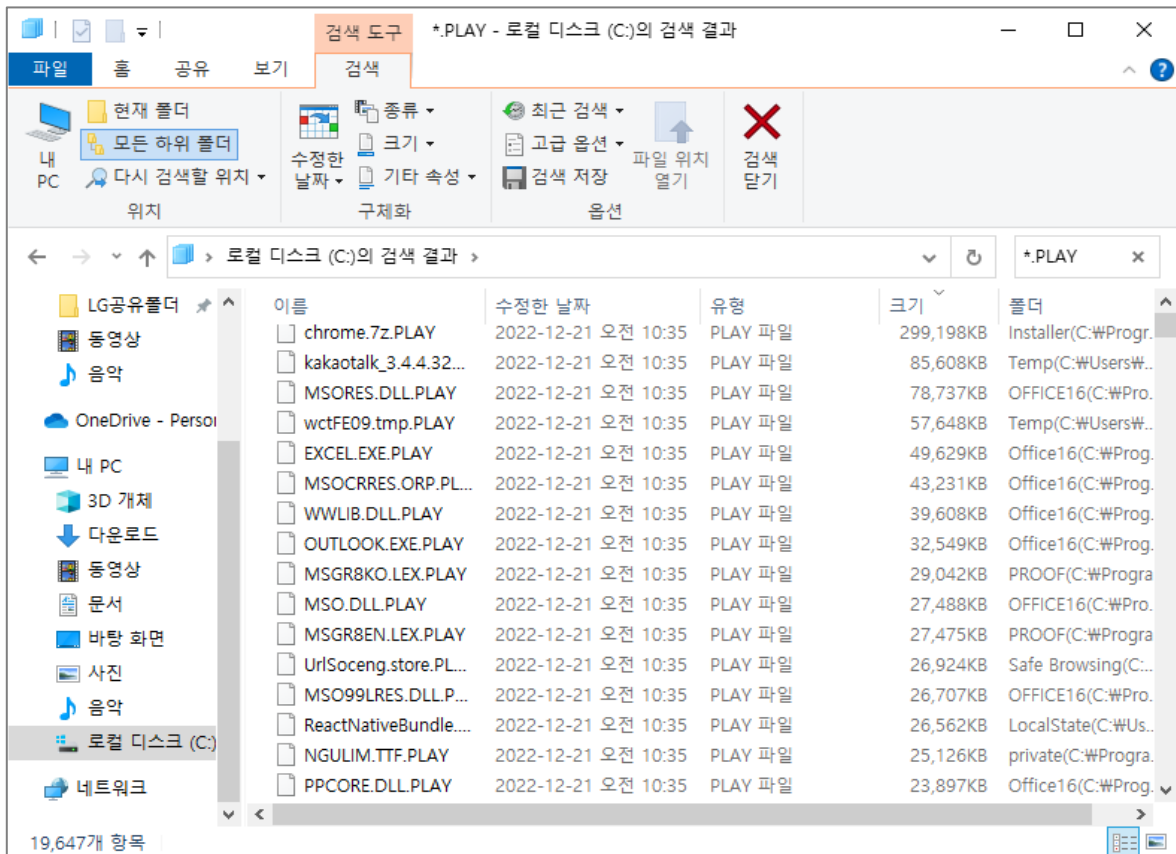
검색 도구 *.PLAY - 로컬 디스크 (C:)의 검색 결과

파일 홈 공유 보기 검색

내 PC
현재 폴더
모든 하위 폴더
다시 검색할 위치
위치

수정한 날짜
종류
크기
기타 속성
구체화

최근 검색
고급 옵션
검색 저장
파일 위치 열기
옵션

검색 닫기

로컬 디스크 (C:)의 검색 결과 >

*.PLAY

LG공유폴더
동영상
음악
OneDrive - Persor
내 PC
3D 개체
다운로드
동영상
문서
바탕 화면
사진
음악
로컬 디스크 (C:)
네트워크

| 이름 | 수정한 날짜 | 유형 | 크기 | 폴더 |
|---|---|---|---|---|
| chrome.7z.PLAY | 2022-12-21 오전 10:35 | PLAY 파일 | 299,198KB | Installer(C:₩Progr... |
| kakaotalk_3.4.4.32... | 2022-12-21 오전 10:35 | PLAY 파일 | 85,608KB | Temp(C:₩Users₩... |
| MSORES.DLL.PLAY | 2022-12-21 오전 10:35 | PLAY 파일 | 78,737KB | OFFICE16(C:₩Pro... |
| wctFE09.tmp.PLAY | 2022-12-21 오전 10:35 | PLAY 파일 | 57,648KB | Temp(C:₩Users₩... |
| EXCEL.EXE.PLAY | 2022-12-21 오전 10:35 | PLAY 파일 | 49,629KB | Office16(C:₩Prog... |
| MSOCRRES.ORP.PL... | 2022-12-21 오전 10:35 | PLAY 파일 | 43,231KB | Office16(C:₩Prog... |
| WWLIB.DLL.PLAY | 2022-12-21 오전 10:35 | PLAY 파일 | 39,608KB | Office16(C:₩Prog... |
| OUTLOOK.EXE.PLAY | 2022-12-21 오전 10:35 | PLAY 파일 | 32,549KB | Office16(C:₩Prog... |
| MSGR8KO.LEX.PLAY | 2022-12-21 오전 10:35 | PLAY 파일 | 29,042KB | PROOF(C:₩Progra... |
| MSO.DLL.PLAY | 2022-12-21 오전 10:35 | PLAY 파일 | 27,488KB | OFFICE16(C:₩Pro... |
| MSGR8EN.LEX.PLAY | 2022-12-21 오전 10:35 | PLAY 파일 | 27,475KB | PROOF(C:₩Progra... |
| UrlSoceng.store.PL... | 2022-12-21 오전 10:35 | PLAY 파일 | 26,924KB | Safe Browsing(C:... |
| MSO99LRES.DLL.P... | 2022-12-21 오전 10:35 | PLAY 파일 | 26,707KB | OFFICE16(C:₩Pro... |
| ReactNativeBundle.... | 2022-12-21 오전 10:35 | PLAY 파일 | 26,562KB | LocalState(C:₩Us... |
| NGULIM.TTF.PLAY | 2022-12-21 오전 10:35 | PLAY 파일 | 25,126KB | private(C:₩Progra... |
| PPCORE.DLL.PLAY | 2022-12-21 오전 10:35 | PLAY 파일 | 23,897KB | Office16(C:₩Prog... |

19,647개 항목